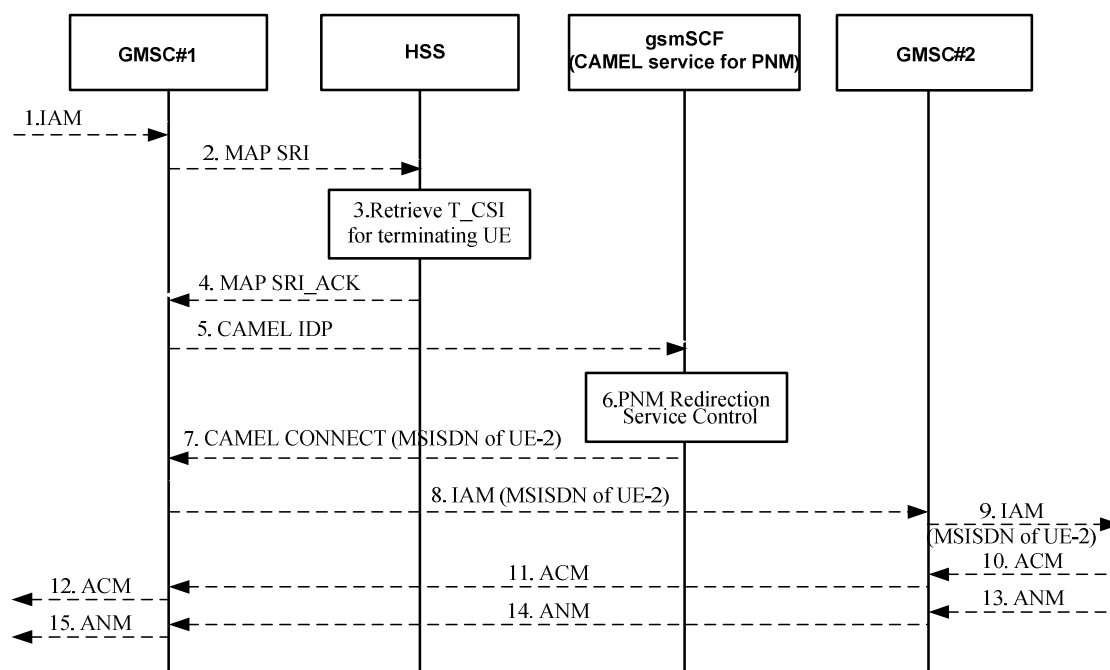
GMSC#1

HSS

gsmSCF (CAMEL service for PNM)

GMSC#2

1.IAM

2. MAP SRI

3.Retrieve T_CSI for terminating UE

4. MAP SRI_ACK

5. CAMEL IDP

6.PNM Redirection Service Control

7. CAMEL CONNECT (MSISDN of UE-2)

8. IAM (MSISDN of UE-2)

9. IAM (MSISDN of UE-2)

10. ACM

11. ACM

12. ACM

13. ANM

14. ANM

15. ANM